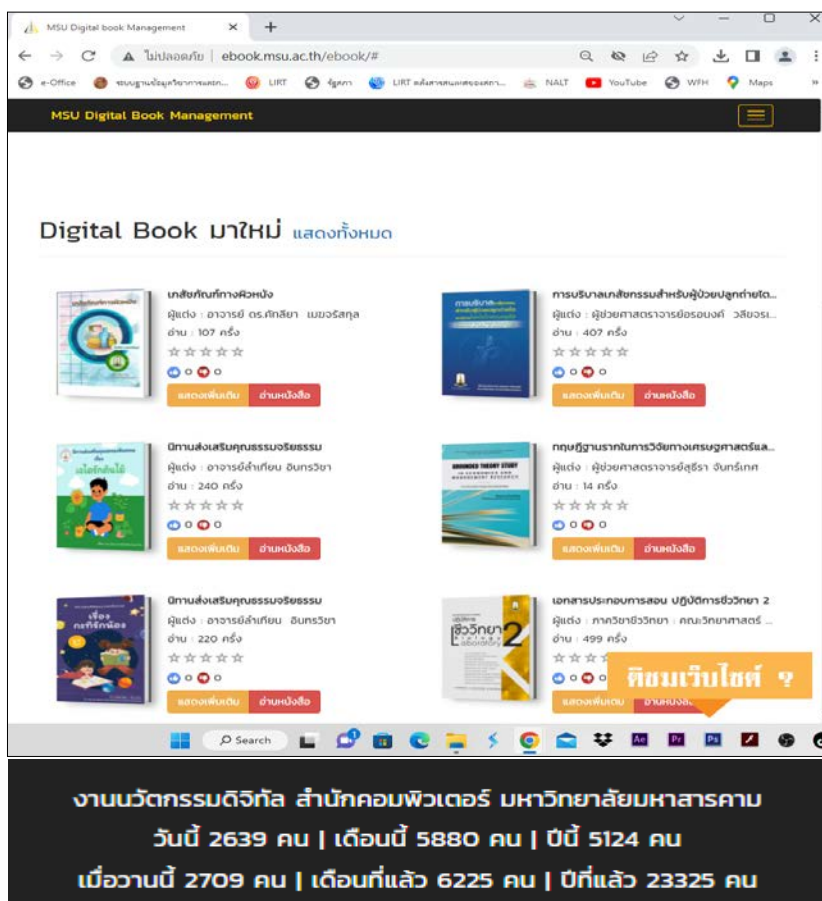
MSU Digital book Management

ไม่ปลอดภัย | ebook.msu.ac.th/ebook/#

e-Office ระบบฐานข้อมูลวิชาการแสก... LIRT ข้อมูล LIRT คลังสารสนเทศของสถา... NALT YouTube WFH Maps

MSU Digital Book Management

Digital Book มาใหม่ แสดงทั้งหมด

เภสัชภัณฑ์ทางผิวหนัง
ผู้แต่ง : อาจารย์ ดร.ศักลิยา เมฆอรัสกุล
อ่าน : 107 ครั้ง
0 0
แสดงเพิ่มเติม อ่านหนังสือ

การบริบาลเภสัชกรรมสำหรับผู้ป่วยปลูกถ่ายไต...
ผู้แต่ง : ผู้ช่วยศาสตราจารย์อรอนงค์ วลีขจรเ...
อ่าน : 407 ครั้ง
0 0
แสดงเพิ่มเติม อ่านหนังสือ

นิทานส่งเสริมคุณธรรมจริยธรรม
ผู้แต่ง : อาจารย์ลำเทียน อินทรวิชา
อ่าน : 240 ครั้ง
0 0
แสดงเพิ่มเติม อ่านหนังสือ

ทฤษฎีฐานรากในการวิจัยทางเศรษฐศาสตร์แล...
ผู้แต่ง : ผู้ช่วยศาสตราจารย์สุธีรา จันทร์เกศ
อ่าน : 14 ครั้ง
0 0
แสดงเพิ่มเติม อ่านหนังสือ

นิทานส่งเสริมคุณธรรมจริยธรรม
ผู้แต่ง : อาจารย์ลำเทียน อินทรวิชา
อ่าน : 220 ครั้ง
0 0
แสดงเพิ่มเติม อ่านหนังสือ

เอกสารประกอบการสอน ปฏิบัติการชีววิทยา 2
ผู้แต่ง : ภาควิชาชีววิทยา คณะวิทยาศาสตร์ ...
อ่าน : 499 ครั้ง
0 0
แสดงเพิ่มเติม อ่านหนังสือ

ติชมเว็บไซต์ ?

Search

งานนวัตกรรมดิจิทัล สำนักคอมพิวเตอร์ มหาวิทยาลัยมหาสารคาม
วันนี้ 2639 คน | เดือนนี้ 5880 คน | ปีนี้ 5124 คน
เมื่อวานนี้ 2709 คน | เดือนที่แล้ว 6225 คน | ปีที่แล้ว 23325 คน